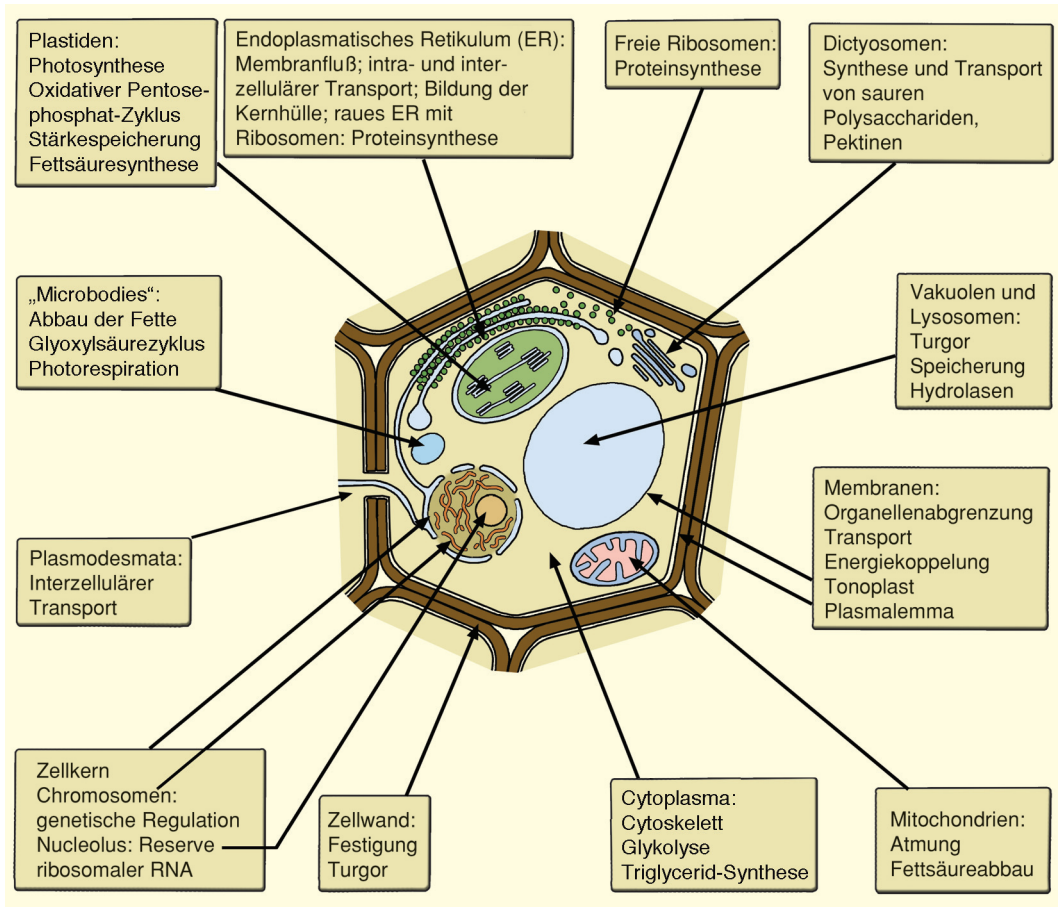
Plastiden:
Photosynthese
Oxidativer Pentosephosphat-Zyklus
Stärkespeicherung
Fettsäuresynthese

Endoplasmatisches Retikulum (ER):
Membranfluß; intra- und interzellulärer Transport; Bildung der Kernhülle; raues ER mit Ribosomen: Proteinsynthese

Freie Ribosomen:
Proteinsynthese

Dictyosomen:
Synthese und Transport von sauren Polysacchariden, Pektinen

„Microbodies":
Abbau der Fette
Glyoxylsäurezyklus
Photorespiration

Vakuolen und Lysosomen:
Turgor
Speicherung
Hydrolasen

Membranen:
Organellenabgrenzung
Transport
Energiekoppelung
Tonoplast
Plasmalemma

Plasmodesmata:
Interzellulärer Transport

Zellkern
Chromosomen:
genetische Regulation
Nucleolus: Reserve ribosomaler RNA

Zellwand:
Festigung
Turgor

Cytoplasma:
Cytoskelett
Glykolyse
Triglycerid-Synthese

Mitochondrien:
Atmung
Fettsäureabbau